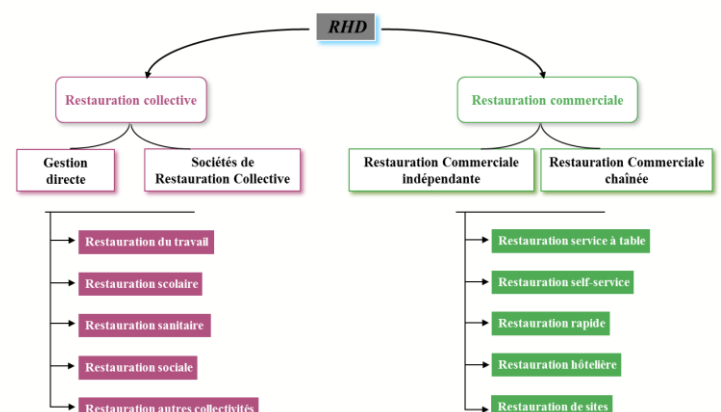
RHD

Restauration collective

Gestion directe

Sociétés de Restauration Collective

Restauration du travail

Restauration scolaire

Restauration sanitaire

Restauration sociale

Restauration autres collectivités

Restauration commerciale

Restauration Commerciale indépendante

Restauration Commerciale chaînée

Restauration service à table

Restauration self-service

Restauration rapide

Restauration hôtelière

Restauration de sites